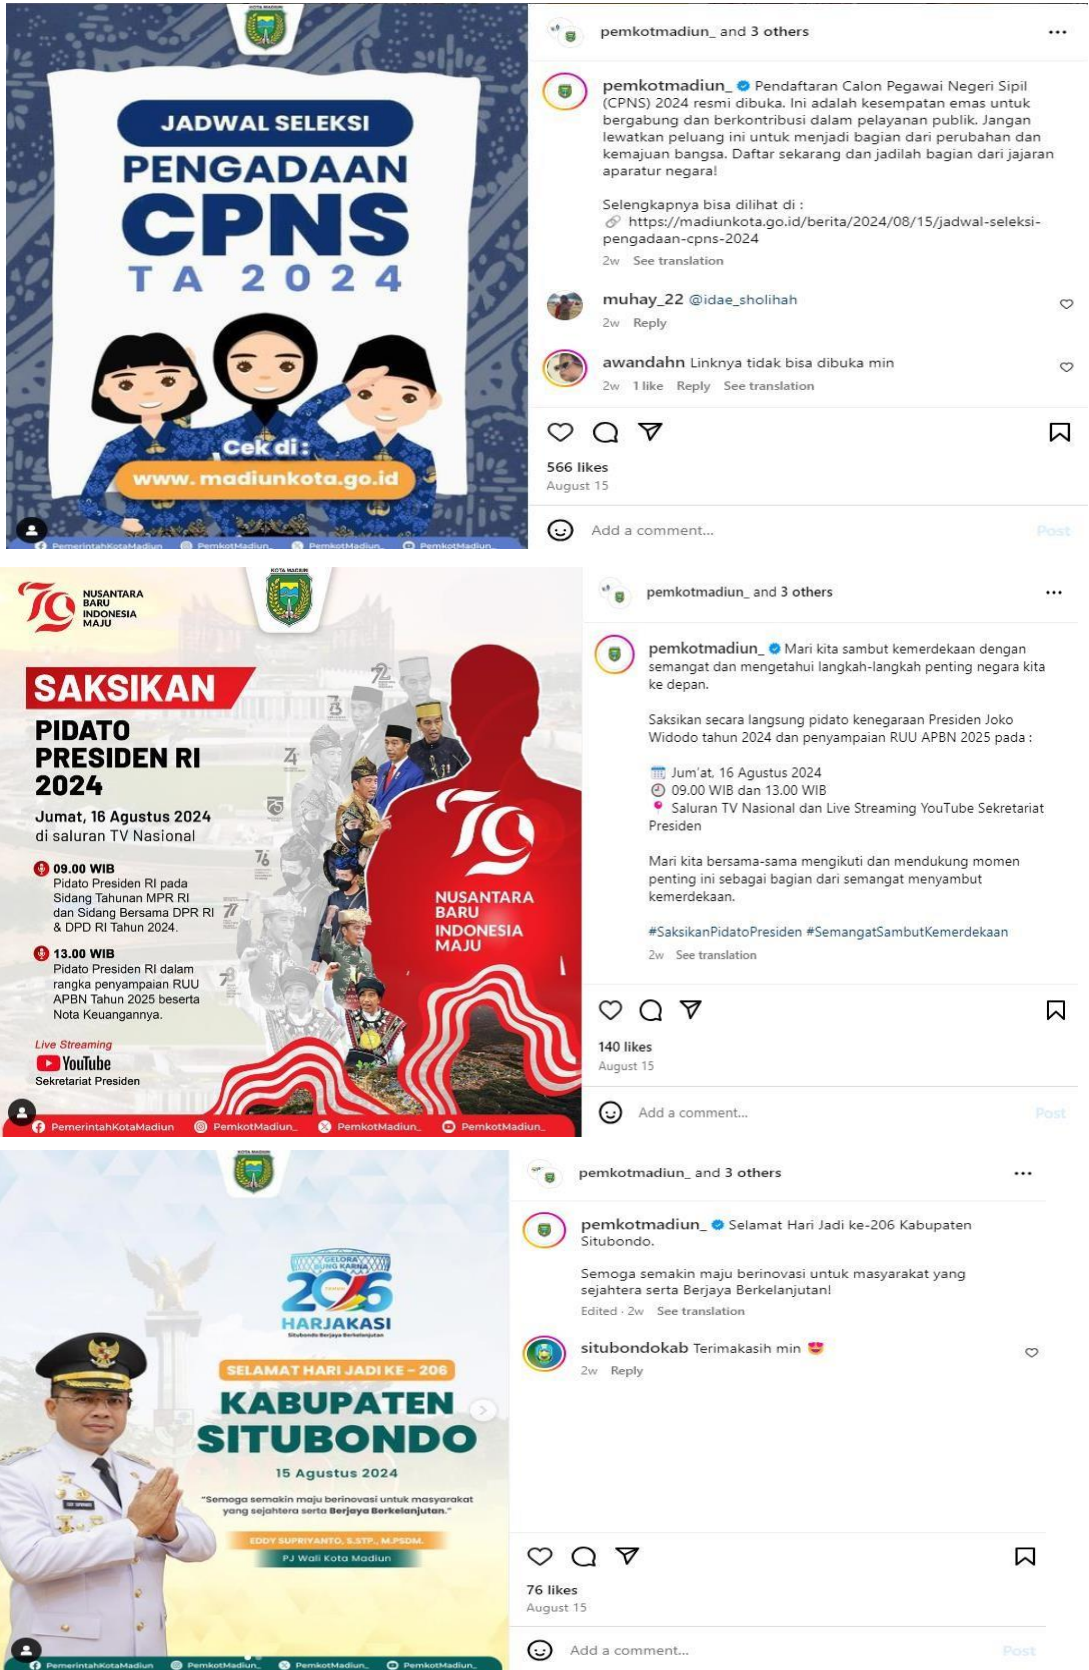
KOTA MADIUN

JADWAL SELEKSI
PENGADAAN
CPNS
TA 2024

Cek di :
www.madiunkota.go.id

PemerintahKotaMadiun PemkotMadiun_ PemkotMadiun_ PemkotMadiun_

pemkotmadiun_ and 3 others ...

pemkotmadiun_ Pendaftaran Calon Pegawai Negeri Sipil (CPNS) 2024 resmi dibuka. Ini adalah kesempatan emas untuk bergabung dan berkontribusi dalam pelayanan publik. Jangan lewatkan peluang ini untuk menjadi bagian dari perubahan dan kemajuan bangsa. Daftar sekarang dan jadilah bagian dari jajaran aparatur negara!

Selengkapnya bisa dilihat di :
🔗 https://madiunkota.go.id/berita/2024/08/15/jadwal-seleksi-pengadaan-cpns-2024
2w See translation

muhay_22 @idae_sholihah
2w Reply

awandahn Linknya tidak bisa dibuka min
2w 1 like Reply See translation

566 likes
August 15

Add a comment... Post

NUSANTARA BARU INDONESIA MAJU

KOTA MADIUN

SAKSIKAN
PIDATO PRESIDEN RI 2024
Jumat, 16 Agustus 2024
di saluran TV Nasional

09.00 WIB
Pidato Presiden RI pada Sidang Tahunan MPR RI dan Sidang Bersama DPR RI & DPD RI Tahun 2024.

13.00 WIB
Pidato Presiden RI dalam rangka penyampaian RUU APBN Tahun 2025 beserta Nota Keuangannya.

Live Streaming
YouTube
Sekretariat Presiden

NUSANTARA BARU INDONESIA MAJU

PemerintahKotaMadiun PemkotMadiun_ PemkotMadiun_ PemkotMadiun_

pemkotmadiun_ and 3 others ...

pemkotmadiun_ Mari kita sambut kemerdekaan dengan semangat dan mengetahui langkah-langkah penting negara kita ke depan.

Saksikan secara langsung pidato kenegaraan Presiden Joko Widodo tahun 2024 dan penyampaian RUU APBN 2025 pada :

Jum'at, 16 Agustus 2024
09.00 WIB dan 13.00 WIB
Saluran TV Nasional dan Live Streaming YouTube Sekretariat Presiden

Mari kita bersama-sama mengikuti dan mendukung momen penting ini sebagai bagian dari semangat menyambut kemerdekaan.

#SaksikanPidatoPresiden #SemangatSambutKemerdekaan
2w See translation

140 likes
August 15

Add a comment... Post

KOTA MADIUN

GELORA BUNG KARNA
206
HARJAKASI
Situbondo Berjaya Berkelanjutan

SELAMAT HARI JADI KE - 206
KABUPATEN SITUBONDO
15 Agustus 2024
"Semoga semakin maju berinovasi untuk masyarakat yang sejahtera serta Berjaya Berkelanjutan."
EDDY SUPRIYANTO, S.STP., M.PSDM.
PJ Wali Kota Madiun

PemerintahKotaMadiun PemkotMadiun_ PemkotMadiun_ PemkotMadiun_

pemkotmadiun_ and 3 others ...

pemkotmadiun_ Selamat Hari Jadi ke-206 Kabupaten Situbondo.

Semoga semakin maju berinovasi untuk masyarakat yang sejahtera serta Berjaya Berkelanjutan!
Edited · 2w See translation

situbondokab Terimakasih min 😍
2w Reply

76 likes
August 15

Add a comment... Post